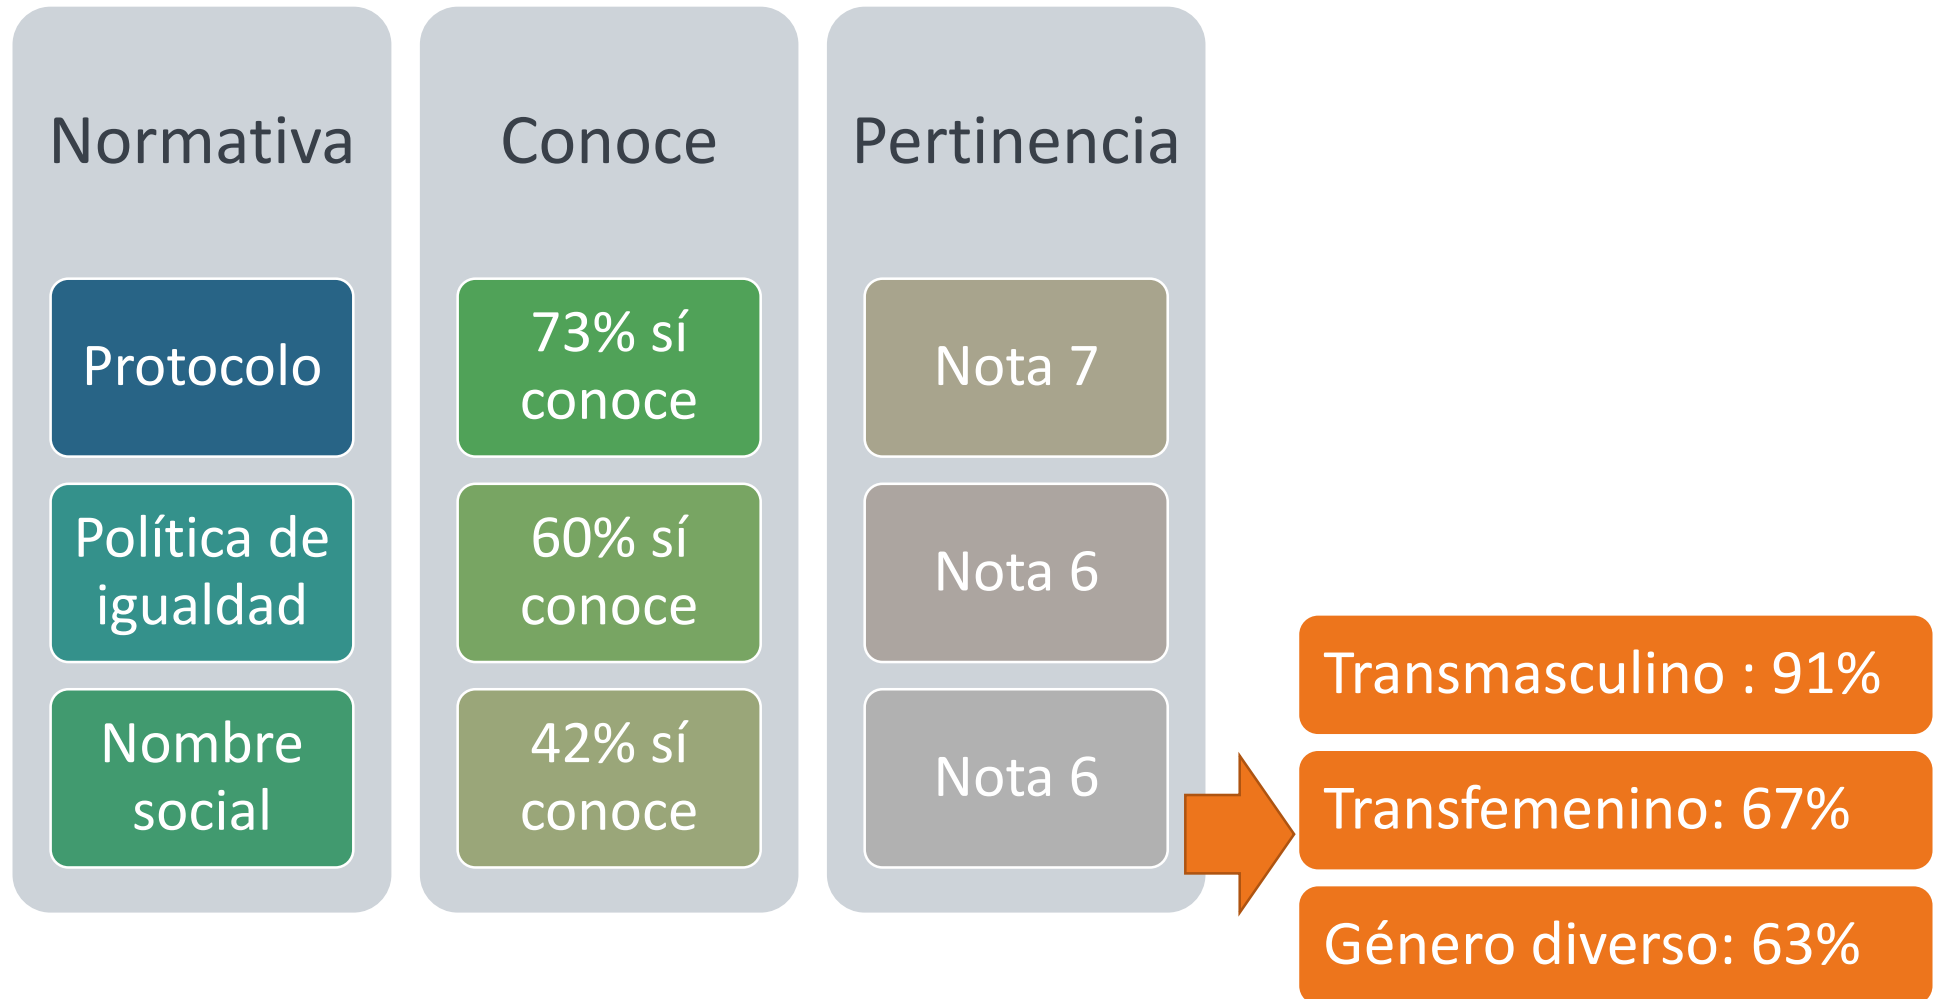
Normativa

Protocolo

Política de igualdad

Nombre social

Conoce

73% sí conoce

60% sí conoce

42% sí conoce

Pertinencia

Nota 7

Nota 6

Nota 6

Transmasculino : 91%

Transfemenino: 67%

Género diverso: 63%